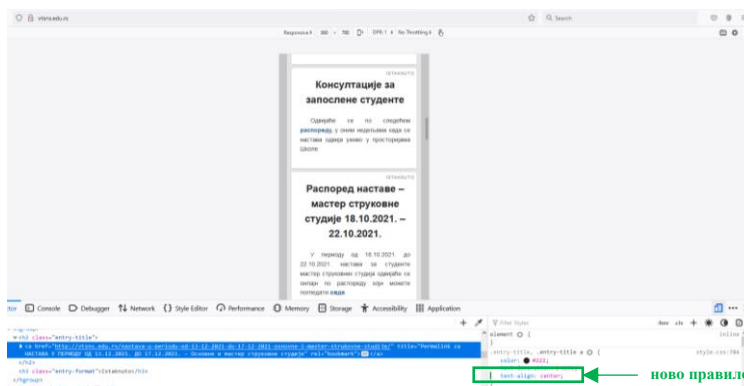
vtsns.edu.rs

Search

Responsive 360 × 780 DPR: 1 No Throttling

ISTAKNUTO

Консултације за запослене студенте

Одвијаће се по следећем распореду, у оним недељама када се настава одвија уживо у просторијама Школе.

ISTAKNUTO

Распоред наставе – мастер струковне студије 18.10.2021. – 22.10.2021.

У периоду од 18.10.2021. до 22.10.2021. наставa за студенте мастер струковних студија одвијаће се онлајн по распореду који можете погледати овде

tor Console Debugger Network Style Editor Performance Memory Storage Accessibility Application

<h2 class="entry-title">
<a href="http://vtsns.edu.rs/nastava-u-periodu-od-13-12-2021-do-17-12-2021-osnovne-i-master-strukovne-studije/" title="Permalink за НАСТАВА У ПЕРИОДУ ОД 13.12.2021. ДО 17.12.2021. – Основне и мастер струковне студије" rel="bookmark"> </a>
</h2>
<h2 class="entry-format">Istaknuto</h2>
</hgroup>

Filter Styles
element {
}
.entry-title, .entry-title a {
color: #222;
text-align: center;
inline
style.css:784

ново правило